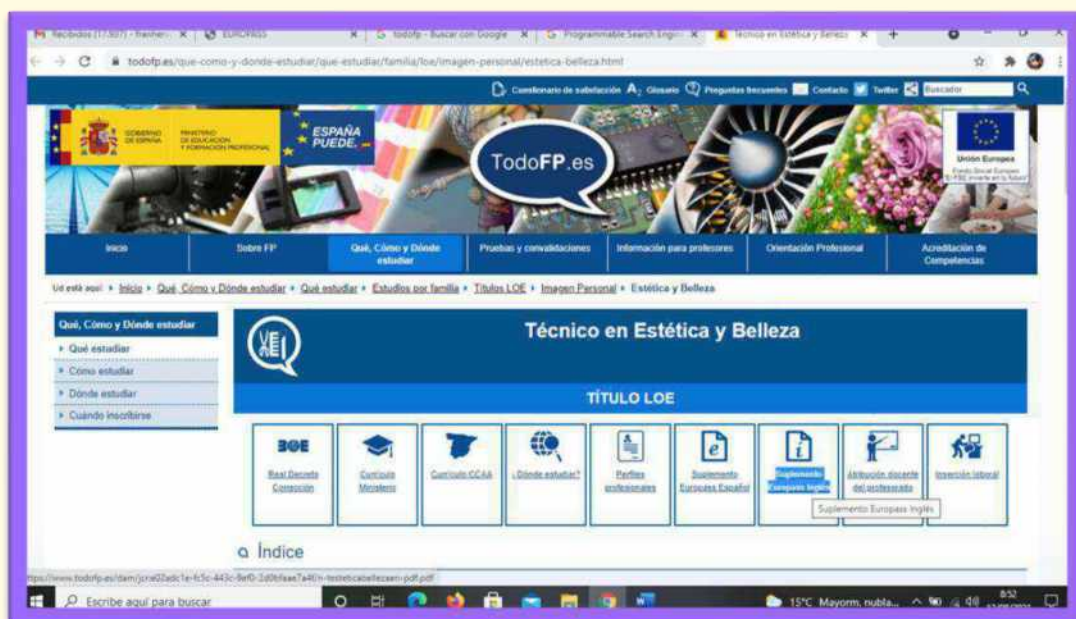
Recibidos (17.507) - fraineher | EUROPASS | todofp - Buscar con Google | Programmable Search Engine | Técnico en Estética y Belleza

todofp.es/que-como-y-donde-estudiar/que-estudiar/familia/loe/imagen-personal/estetica-belleza.html

Cuestionario de satisfacción | Glosario | Preguntas frecuentes | Contacto | Twitter | Buscador

GOBIERNO DE ESPAÑA | MINISTERIO DE EDUCACIÓN Y FORMACIÓN PROFESIONAL | ESPAÑA PUEDE.

TodoFP.es

Unión Europea
Fondo Social Europeo
El FSE invierte en tu futuro

Inicio | Sobre FP | Qué, Cómo y Dónde estudiar | Pruebas y convalidaciones | Información para profesores | Orientación Profesional | Acreditación de Competencias

Ud está aquí: ▸ Inicio ▸ Qué, Cómo y Dónde estudiar ▸ Qué estudiar ▸ Estudios por familia ▸ Títulos LOE ▸ Imagen Personal ▸ Estética y Belleza

Qué, Cómo y Dónde estudiar
▸ Qué estudiar
▸ Cómo estudiar
▸ Dónde estudiar
▸ Cuándo inscribirse

Técnico en Estética y Belleza

TÍTULO LOE

BOE
Real Decreto Corrección | Currículo Ministerio | Currículo CCAA | ¿Dónde estudiar? | Perfiles profesionales | Suplemento Europass Español | Suplemento Europass Inglés | Atribución docente del profesorado | Inserción laboral

Suplemento Europass Inglés

Índice

https://www.todofp.es/dam/jcr:e02adc1e-fc5c-443c-9ef0-2d0bfaae7a4f/n-testeticabellezaen-pdf.pdf

Escribe aquí para buscar

15°C Mayorm. nubla... 8:52